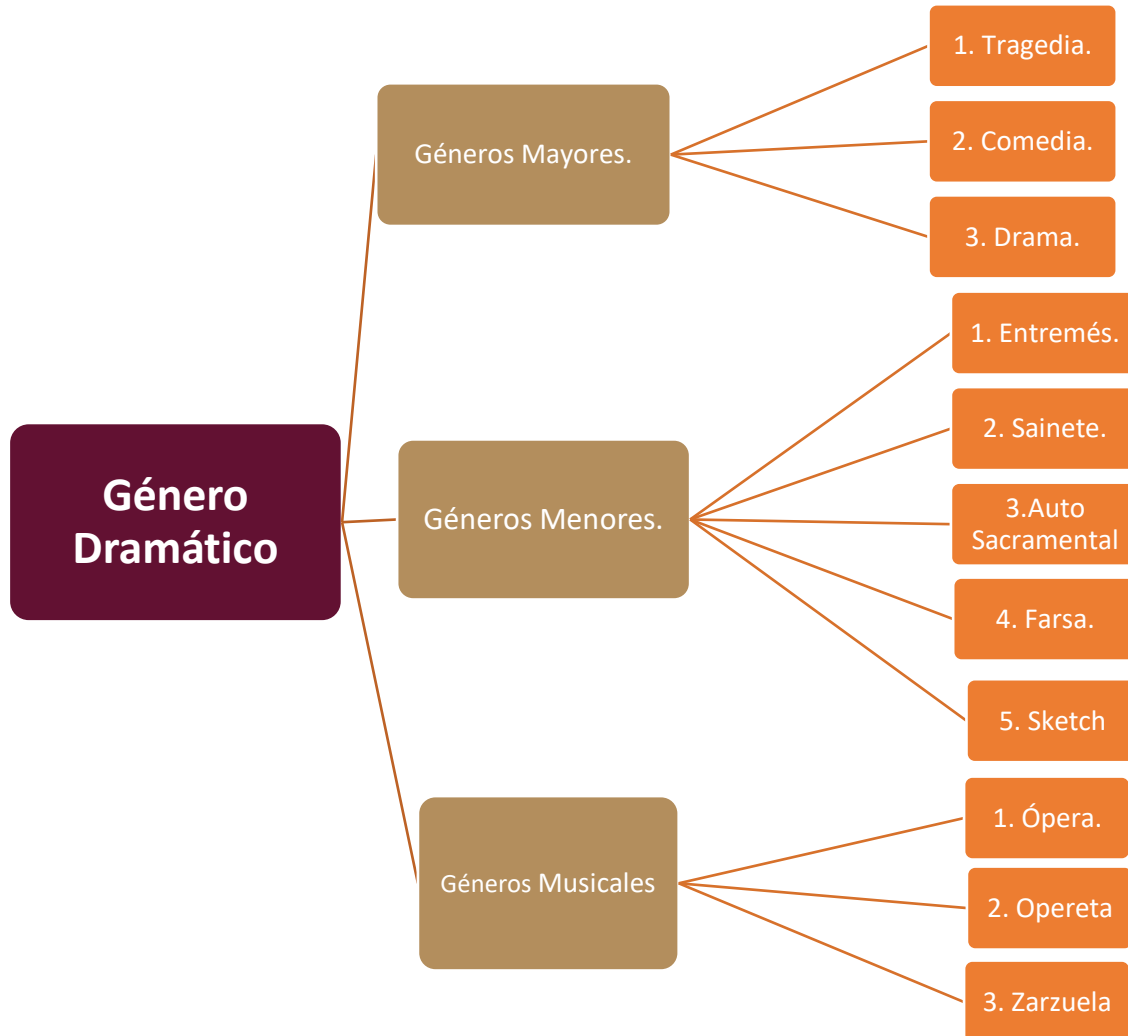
Género Dramático

Géneros Mayores.

1. Tragedia.

2. Comedia.

3. Drama.

Géneros Menores.

1. Entremés.

2. Sainete.

3.Auto Sacramental

4. Farsa.

5. Sketch

Géneros Musicales

1. Ópera.

2. Opereta

3. Zarzuela